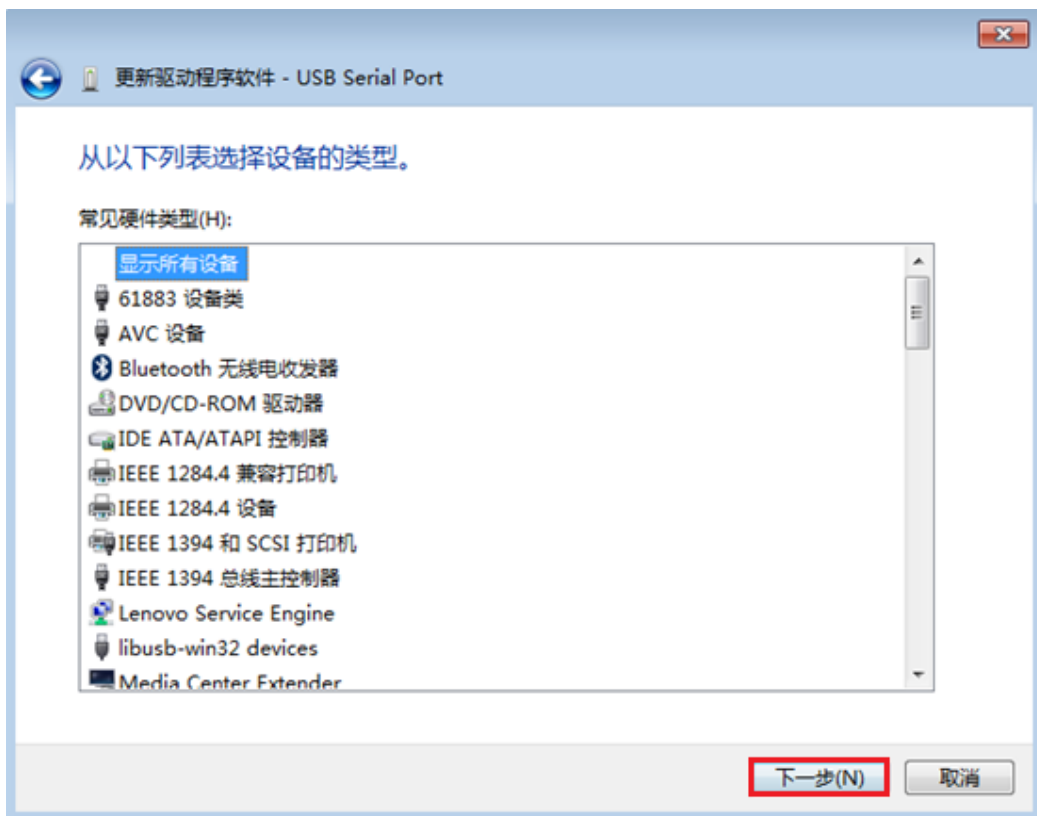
更新驱动程序软件 - USB Serial Port

从以下列表选择设备的类型。

常见硬件类型(H):

显示所有设备
61883 设备类
AVC 设备
Bluetooth 无线电收发器
DVD/CD-ROM 驱动器
IDE ATA/ATAPI 控制器
IEEE 1284.4 兼容打印机
IEEE 1284.4 设备
IEEE 1394 和 SCSI 打印机
IEEE 1394 总线主控制器
Lenovo Service Engine
libusb-win32 devices
Media Center Extender

下一步(N)
取消